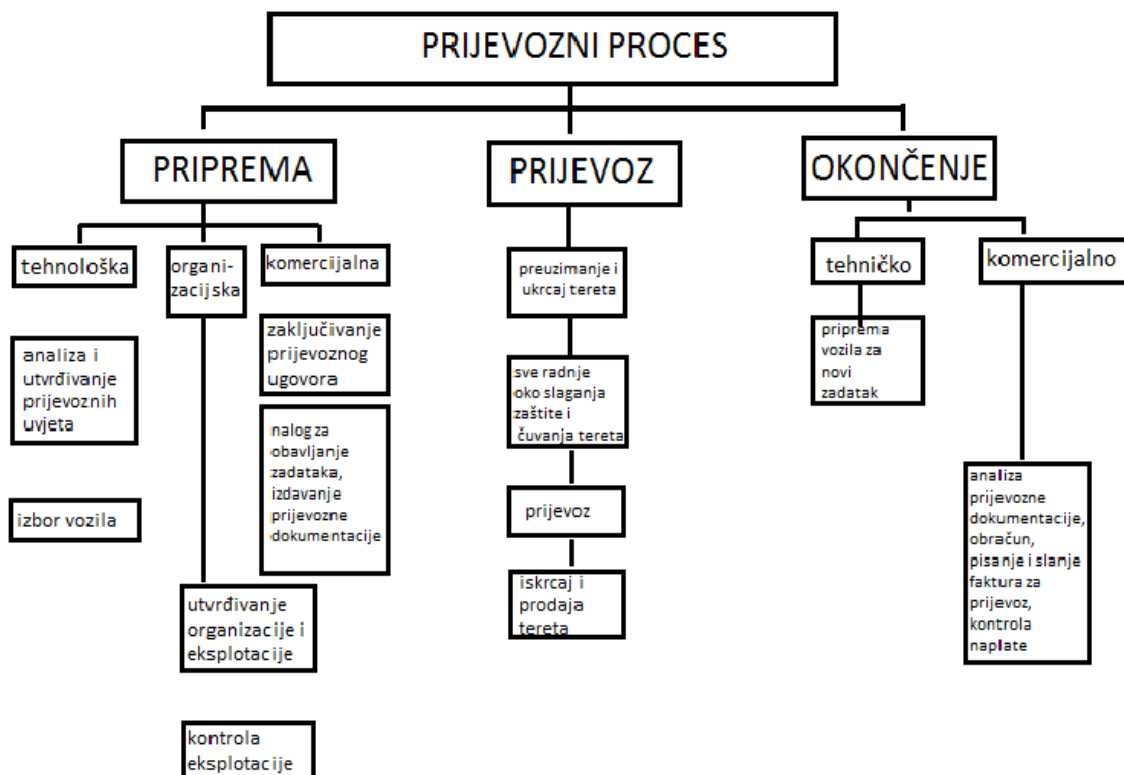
PRIJEVOZNI PROCES

PRIPREMA

PRIJEVOZ

OKONČENJE

tehnološka

organizacijska

komercijalna

analiza i utvrđivanje prijevoznih uvjeta

izbor vozila

zaključivanje prijevoznog ugovora

nalog za obavljanje zadataka, izdavanje prijevozne dokumentacije

utvrđivanje organizacije i eksplotacije

kontrola eksplotacije

preuzimanje i ukrcaj tereta

sve radnje oko slaganja zaštite i čuvanja tereta

prijevoz

iskrcaj i prodaja tereta

tehničko

komercijalno

priprema vozila za novi zadatak

analiza prijevozne dokumentacije, obračun, pisanje i slanje faktura za prijevoz, kontrola naplate